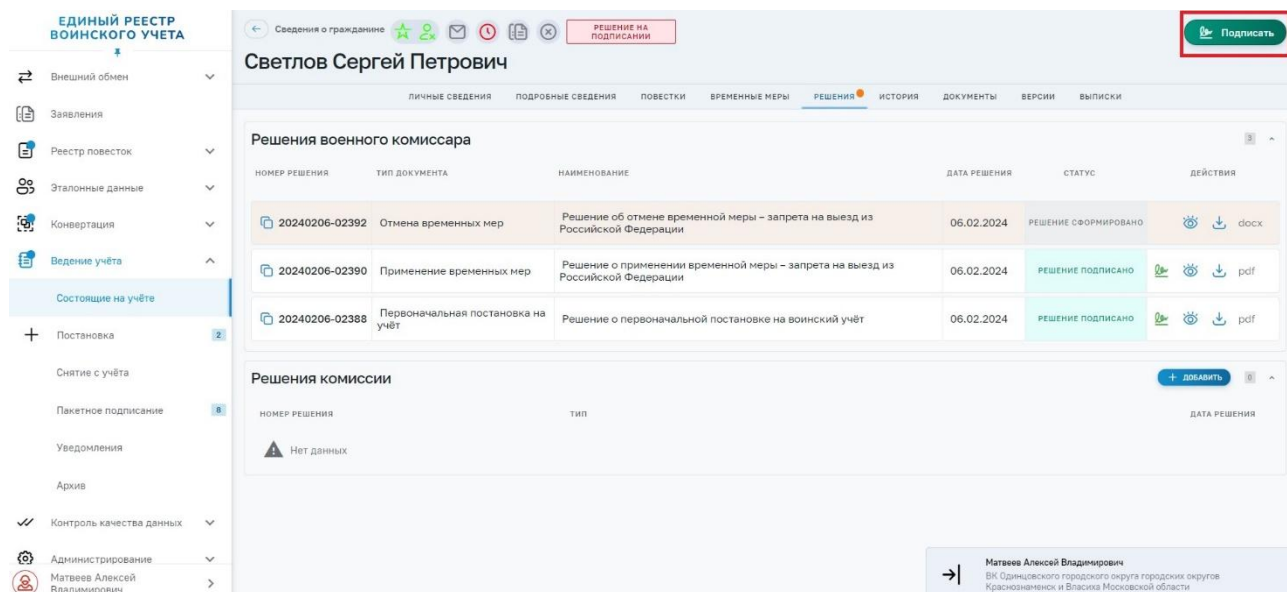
ЕДИНЫЙ РЕЕСТР ВОИНСКОГО УЧЕТА

Внешний обмен
Заявления
Реестр повесток
Эталонные данные
Конвертация
Ведение учёта
Состоящие на учёте
Постановка 2
Снятие с учёта
Пакетное подписание 8
Уведомления
Архив
Контроль качества данных
Администрирование
Матвеев Алексей Владимирович

Сведения о гражданине
РЕШЕНИЕ НА ПОДПИСАНИИ
Подписать

Светлов Сергей Петрович

ЛИЧНЫЕ СВЕДЕНИЯ ПОДРОБНЫЕ СВЕДЕНИЯ ПОВЕСТКИ ВРЕМЕННЫЕ МЕРЫ РЕШЕНИЯ ИСТОРИЯ ДОКУМЕНТЫ ВЕРСИИ ВЫПИСКИ

Решения военного комиссара 3

| НОМЕР РЕШЕНИЯ | ТИП ДОКУМЕНТА | НАИМЕНОВАНИЕ | ДАТА РЕШЕНИЯ | СТАТУС | ДЕЙСТВИЯ |
|---|---|---|---|---|---|
| 20240206-02392 | Отмена временных мер | Решение об отмене временной меры – запрета на выезд из Российской Федерации | 06.02.2024 | РЕШЕНИЕ СФОРМИРОВАНО | docx |
| 20240206-02390 | Применение временных мер | Решение о применении временной меры – запрета на выезд из Российской Федерации | 06.02.2024 | РЕШЕНИЕ ПОДПИСАНО | pdf |
| 20240206-02388 | Первоначальная постановка на учёт | Решение о первоначальной постановке на воинский учёт | 06.02.2024 | РЕШЕНИЕ ПОДПИСАНО | pdf |

Решения комиссии
+ ДОБАВИТЬ 0

| НОМЕР РЕШЕНИЯ | ТИП | ДАТА РЕШЕНИЯ |
|---|---|---|

Нет данных

Матвеев Алексей Владимирович
ВК Одинцовского городского округа городских округов Краснознаменск и Власиха Московской области